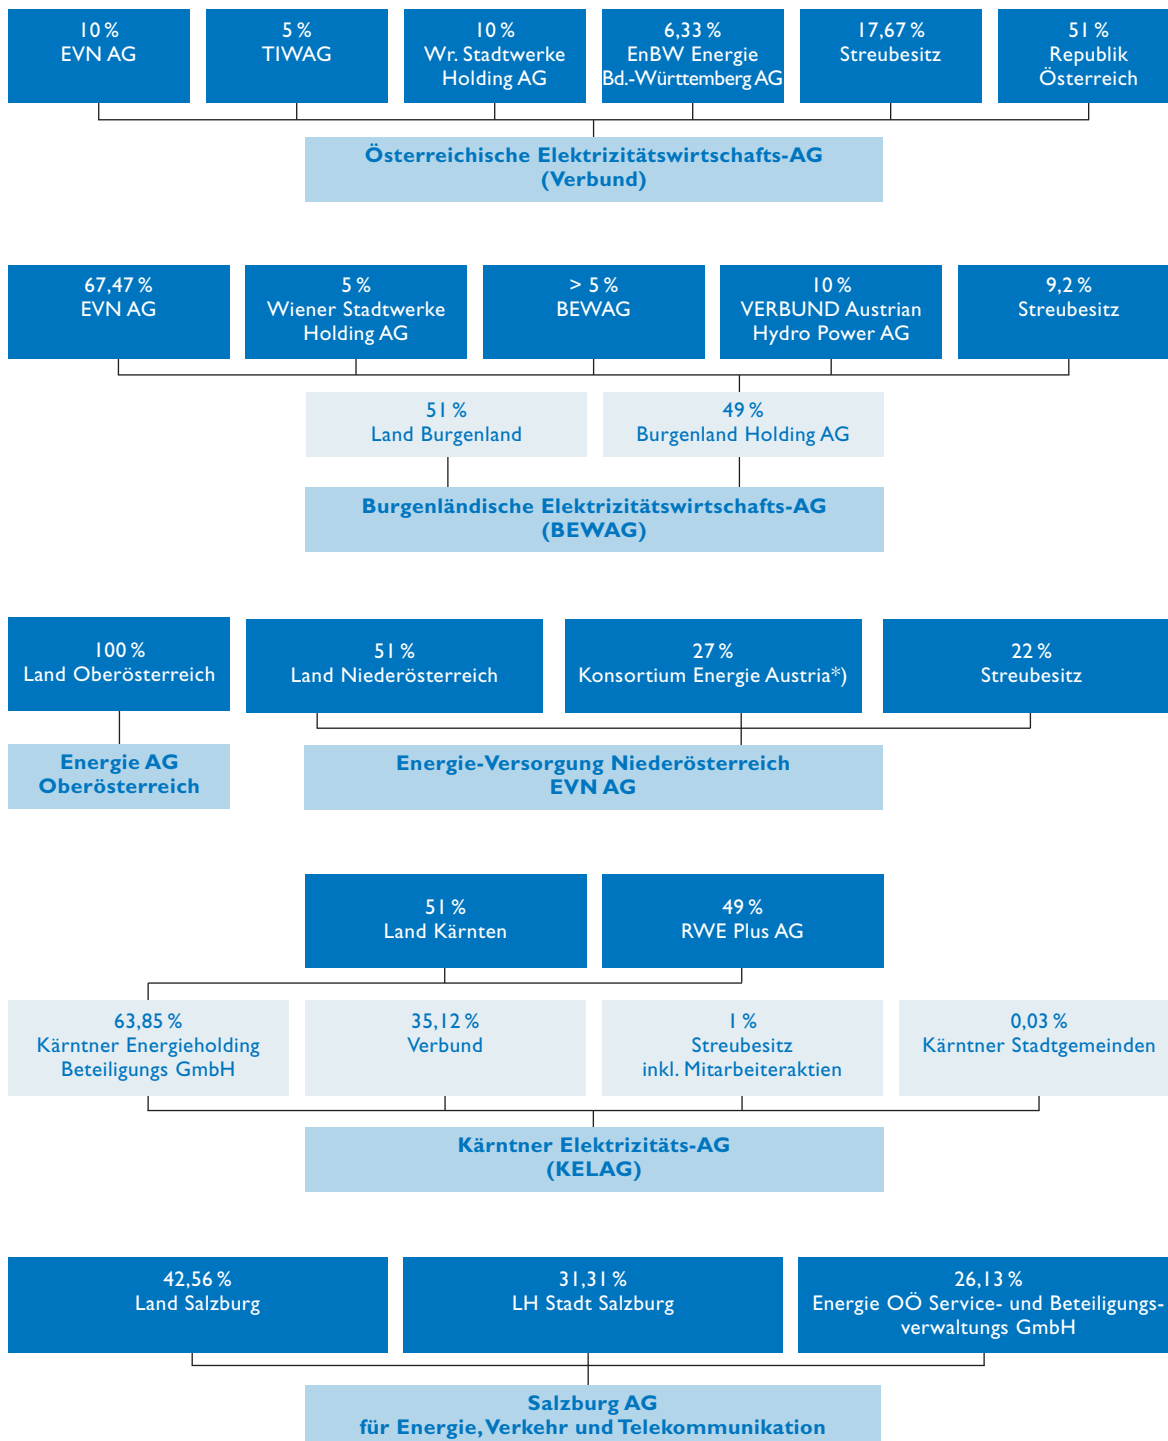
10 %
EVN AG

5 %
TIWAG

10 %
Wr. Stadtwerke Holding AG

6,33 %
EnBW Energie Bd.-Württemberg AG

17,67 %
Streubesitz

51 %
Republik Österreich

Österreichische Elektrizitätswirtschafts-AG
(Verbund)

67,47 %
EVN AG

5 %
Wiener Stadtwerke Holding AG

> 5 %
BEWAG

10 %
VERBUND Austrian Hydro Power AG

9,2 %
Streubesitz

51 %
Land Burgenland

49 %
Burgenland Holding AG

Burgenländische Elektrizitätswirtschafts-AG
(BEWAG)

100 %
Land Oberösterreich

51 %
Land Niederösterreich

27 %
Konsortium Energie Austria*)

22 %
Streubesitz

Energie AG Oberösterreich

Energie-Versorgung Niederösterreich
EVN AG

51 %
Land Kärnten

49 %
RWE Plus AG

63,85 %
Kärntner Energieholding Beteiligungs GmbH

35,12 %
Verbund

1 %
Streubesitz
inkl. Mitarbeiteraktien

0,03 %
Kärntner Stadtgemeinden

Kärntner Elektrizitäts-AG
(KELAG)

42,56 %
Land Salzburg

31,31 %
LH Stadt Salzburg

26,13 %
Energie OÖ Service- und Beteiligungsverwaltungs GmbH

Salzburg AG
für Energie, Verkehr und Telekommunikation